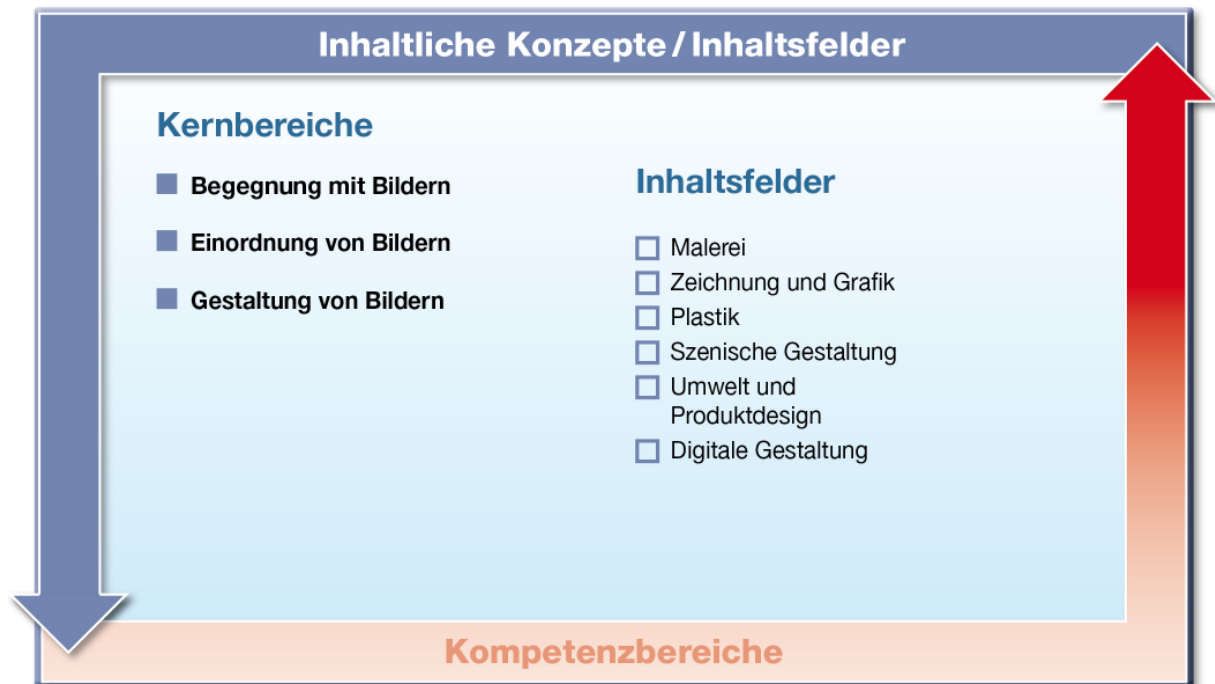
Inhaltliche Konzepte / Inhaltsfelder

Kernbereiche

■ Begegnung mit Bildern

■ Einordnung von Bildern

■ Gestaltung von Bildern

Inhaltsfelder

□ Malerei
□ Zeichnung und Grafik
□ Plastik
□ Szenische Gestaltung
□ Umwelt und Produktdesign
□ Digitale Gestaltung

Kompetenzbereiche